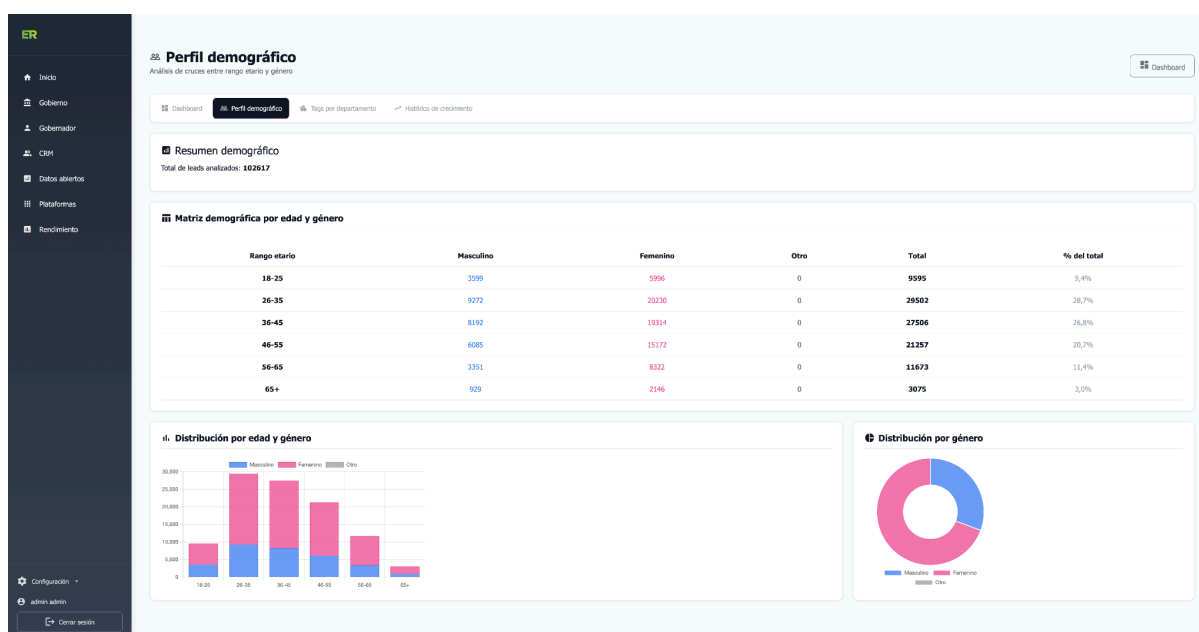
ER

Inicio
Gobierno
Gobernador
CRM
Datos abiertos
Plataformas
Rendimiento

Configuración
admin admin
Cerrar sesión

Perfil demográfico
Análisis de cruces entre rango etario y género

Dashboard

Dashboard | Perfil demográfico | Tags por departamento | Histórico de crecimiento

Resumen demográfico
Total de leads analizados: 102617

Matriz demográfica por edad y género

| Rango etario | Masculino | Femenino | Otro | Total | % del total |
|---|---|---|---|---|---|
| 18-25 | 3599 | 5996 | 0 | 9595 | 9,4% |
| 26-35 | 9272 | 20230 | 0 | 29502 | 28,7% |
| 36-45 | 8192 | 19314 | 0 | 27506 | 26,8% |
| 46-55 | 6085 | 15172 | 0 | 21257 | 20,7% |
| 56-65 | 3351 | 8322 | 0 | 11673 | 11,4% |
| 65+ | 929 | 2146 | 0 | 3075 | 3,0% |

Distribución por edad y género

Masculino Femenino Otro
30,000
25,000
20,000
15,000
10,000
5,000
0
18-25 26-35 36-45 46-55 56-65 65+

Distribución por género

Masculino Femenino
Otro